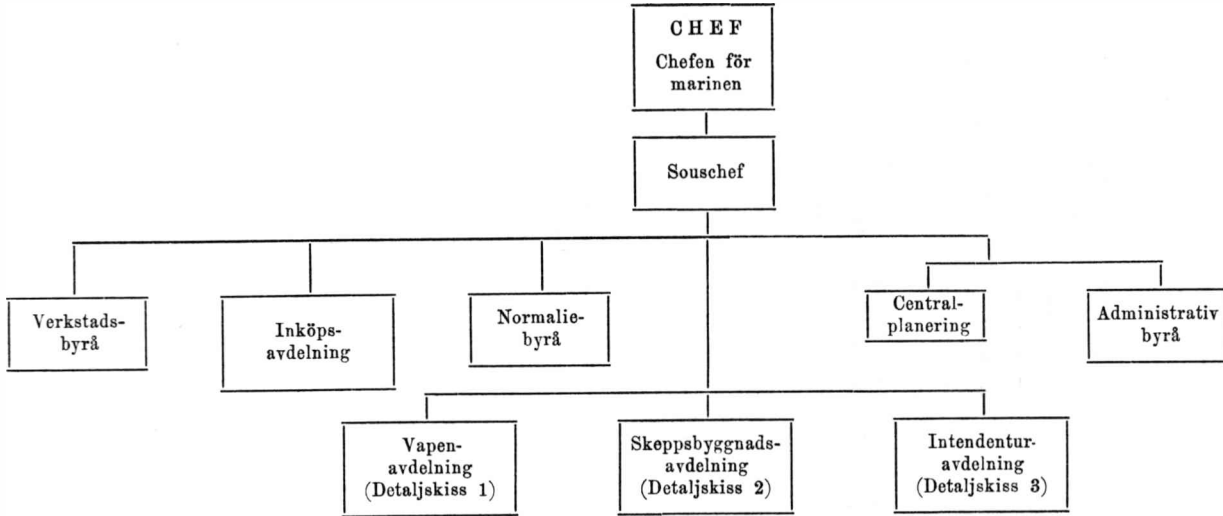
CHEF
Chefen för marinen

Souschef

Verkstads-byrå

Inköps-avdelning

Normalie-byrå

Central-planering

Administrativ byrå

Vapen-avdelning
(Detaljskiss 1)

Skeppsbyggnads-avdelning
(Detaljskiss 2)

Intendentur-avdelning
(Detaljskiss 3)